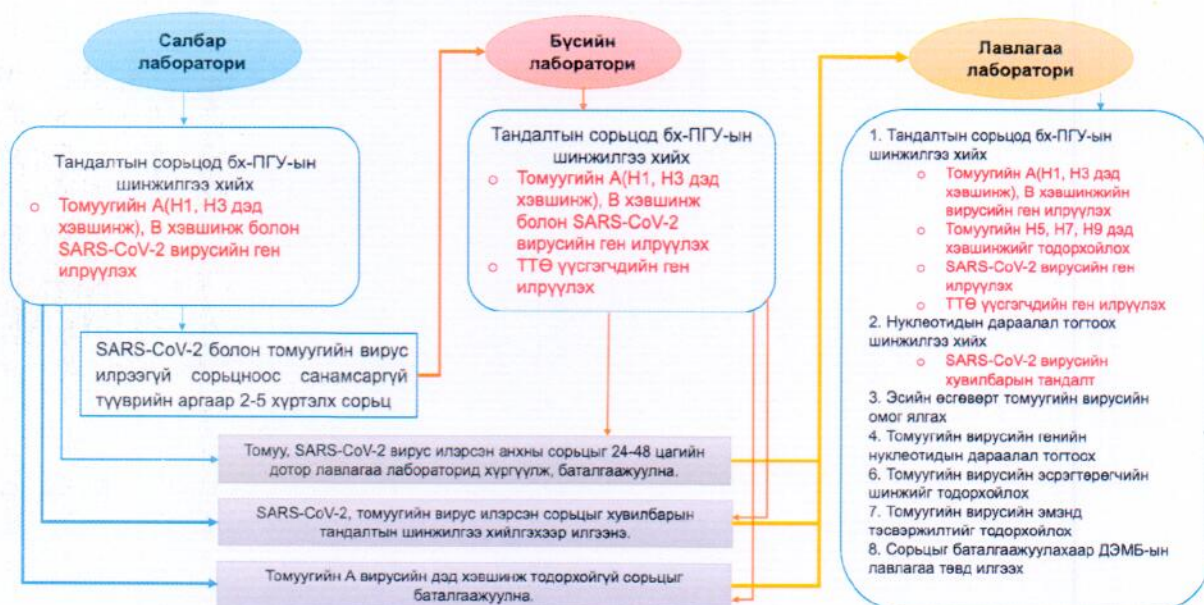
Салбар лаборатори

Бүсийн лаборатори

Лавлагаа лаборатори

Тандалтын сорьцод бх-ПГУ-ын шинжилгээ хийх
o Томуугийн А(H1, H3 дэд хэвшинж), В хэвшинж болон SARS-CoV-2 вирусийн ген илрүүлэх

SARS-CoV-2 болон томуугийн вирус илрээгүй сорьцноос санамсаргүй түүврийн аргаар 2-5 хүртэлх сорьц

Тандалтын сорьцод бх-ПГУ-ын шинжилгээ хийх
o Томуугийн А(H1, H3 дэд хэвшинж), В хэвшинж болон SARS-CoV-2 вирусийн ген илрүүлэх
o ТТӨ үүсгэгчдийн ген илрүүлэх

1. Тандалтын сорьцод бх-ПГУ-ын шинжилгээ хийх
o Томуугийн А(H1, H3 дэд хэвшинж), В хэвшинжийн вирусийн ген илрүүлэх
o Томуугийн H5, H7, H9 дэд хэвшинжийг тодорхойлох
o SARS-CoV-2 вирусийн ген илрүүлэх
o ТТӨ үүсгэгчдийн ген илрүүлэх
2. Нуклеотидын дараалал тогтоох шинжилгээ хийх
o SARS-CoV-2 вирусийн хувилбарын тандалт
3. Эсийн өсгөвөрт томуугийн вирусийн омог ялгах
4. Томуугийн вирусийн генийн нуклеотидын дараалал тогтоох
6. Томуугийн вирусийн эсрэгтөрөгчийн шинжийг тодорхойлох
7. Томуугийн вирусийн эмэнд тэсвэржилтийг тодорхойлох
8. Сорьцыг баталгаажуулахаар ДЭМБ-ын лавлагаа төвд илгээх

Томуу, SARS-CoV-2 вирус илэрсэн анхны сорьцыг 24-48 цагийн дотор лавлагаа лабораторид хүргүүлж, баталгаажуулна.

SARS-CoV-2, томуугийн вирус илэрсэн сорьцыг хувилбарын тандалтын шинжилгээ хийлгэхээр илгээнэ.

Томуугийн А вирусийн дэд хэвшинж тодорхойгүй сорьцыг баталгаажуулна.